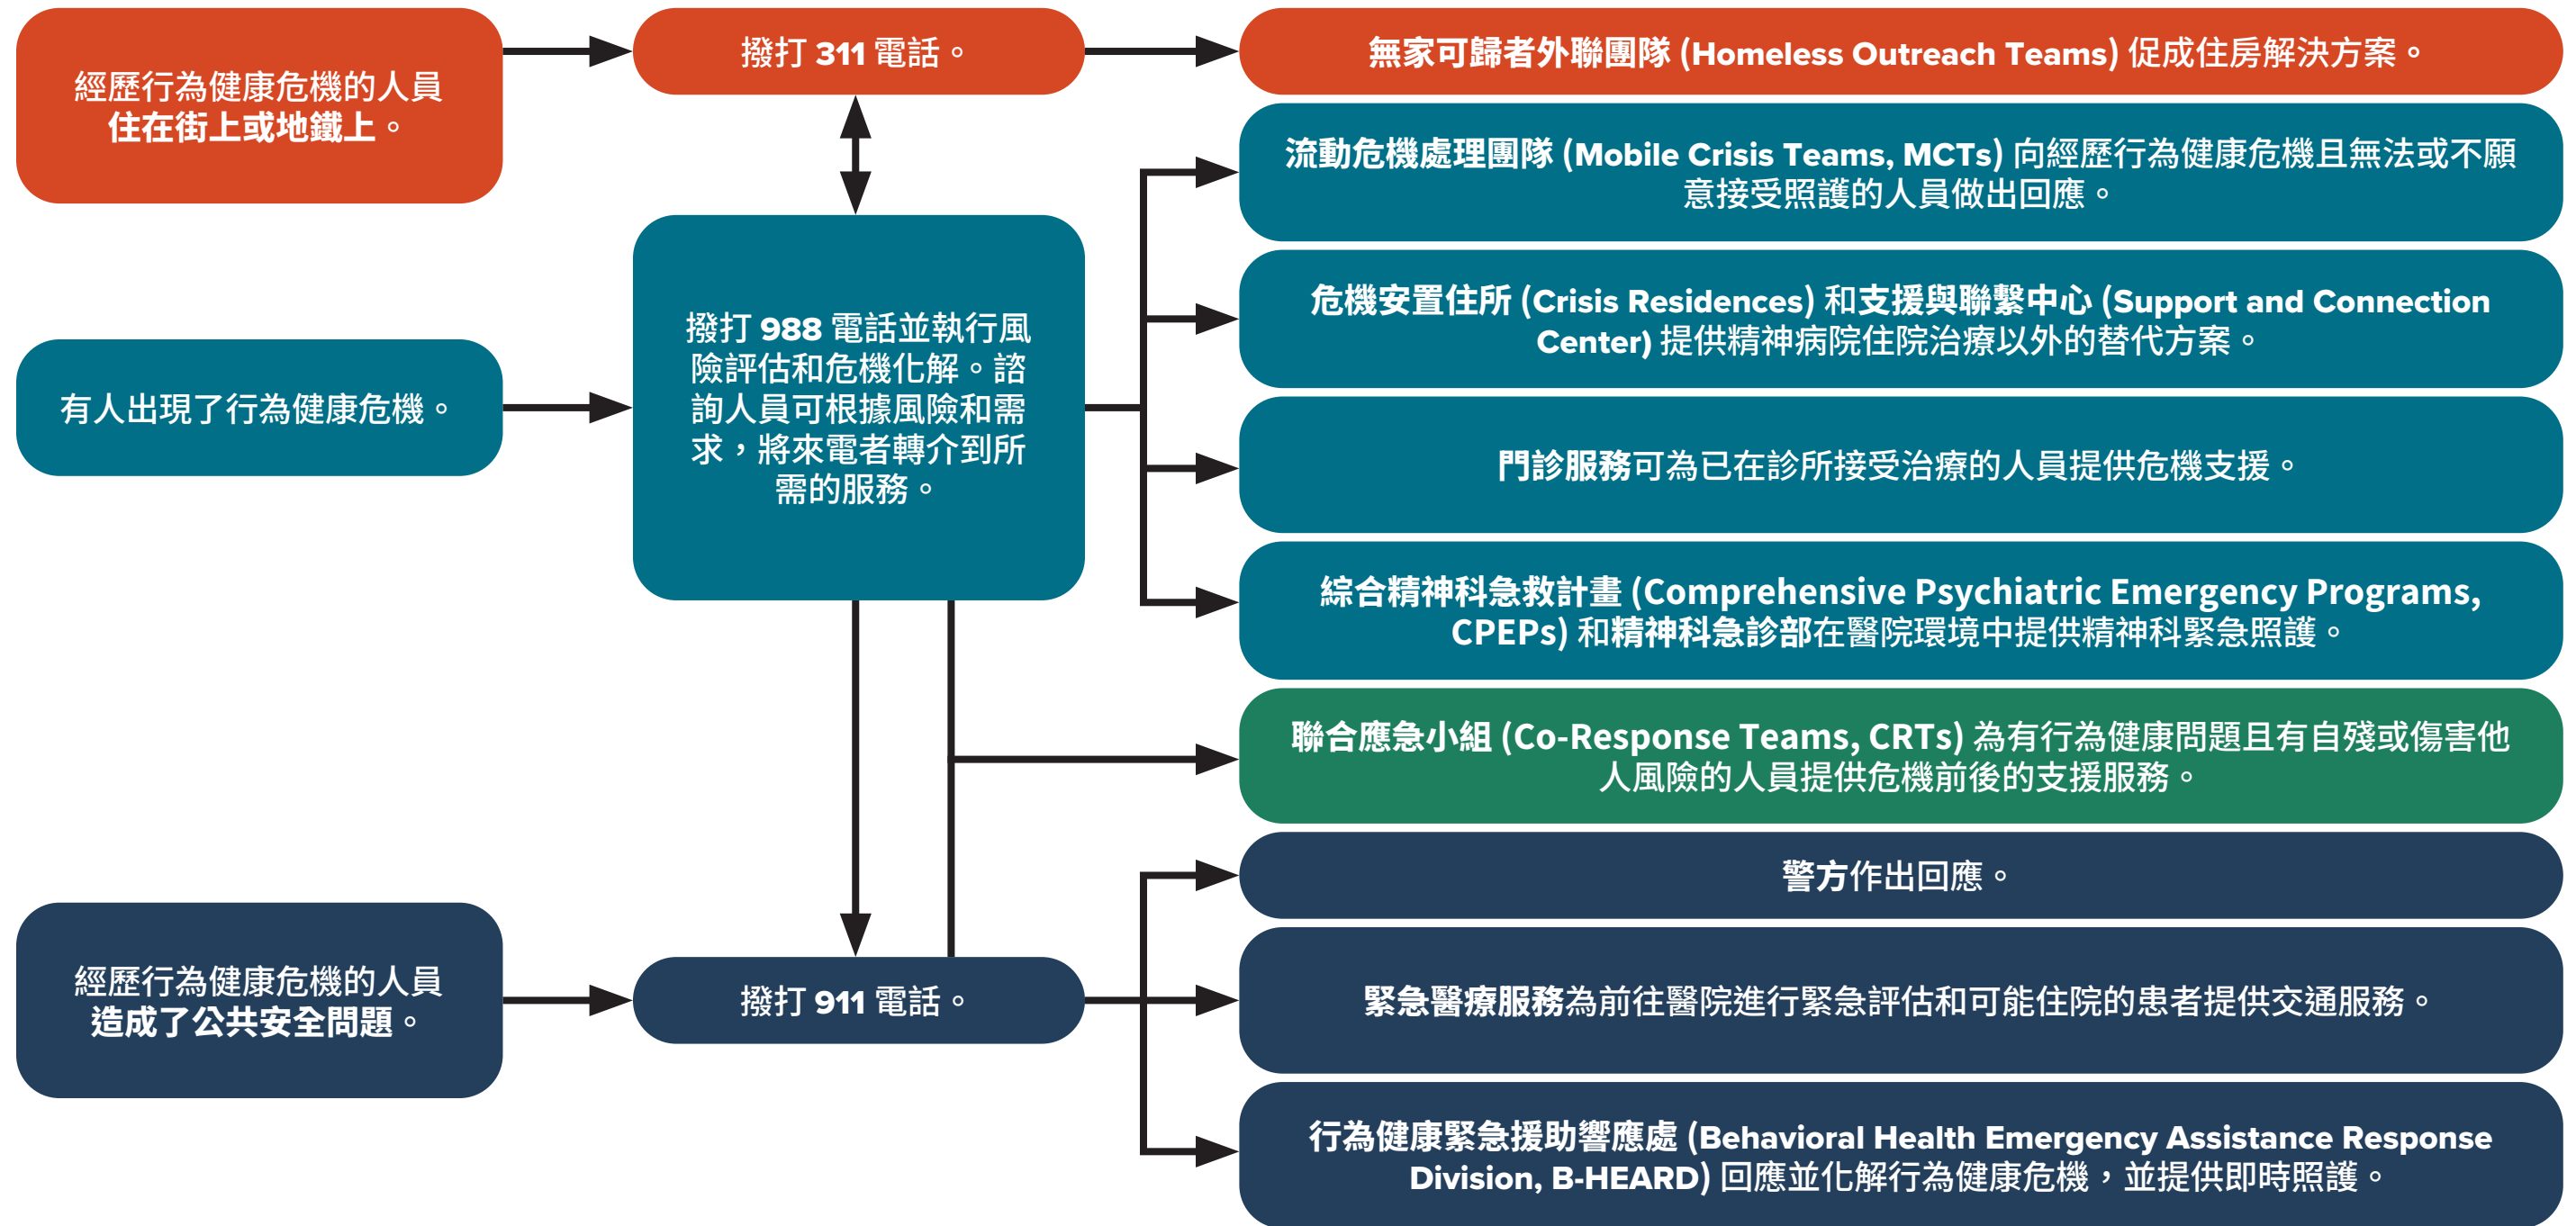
經歷行為健康危機的人員住在街上或地鐵上。

撥打 311 電話。

無家可歸者外聯團隊 (Homeless Outreach Teams) 促成住房解決方案。

流動危機處理團隊 (Mobile Crisis Teams, MCTs) 向經歷行為健康危機且無法或不願意接受照護的人員做出回應。

有人出現了行為健康危機。

撥打 988 電話並執行風險評估和危機化解。諮詢人員可根據風險和需求，將來電者轉介到所需的服務。

危機安置住所 (Crisis Residences) 和支援與聯繫中心 (Support and Connection Center) 提供精神病院住院治療以外的替代方案。

門診服務可為已在診所接受治療的人員提供危機支援。

綜合精神科急救計畫 (Comprehensive Psychiatric Emergency Programs, CPEPs) 和精神科急診部在醫院環境中提供精神科緊急照護。

聯合應急小組 (Co-Response Teams, CRTs) 為有行為健康問題且有自殘或傷害他人風險的人員提供危機前後的支援服務。

警方作出回應。

經歷行為健康危機的人員造成了公共安全問題。

撥打 911 電話。

緊急醫療服務為前往醫院進行緊急評估和可能住院的患者提供交通服務。

行為健康緊急援助響應處 (Behavioral Health Emergency Assistance Response Division, B-HEARD) 回應並化解行為健康危機，並提供即時照護。